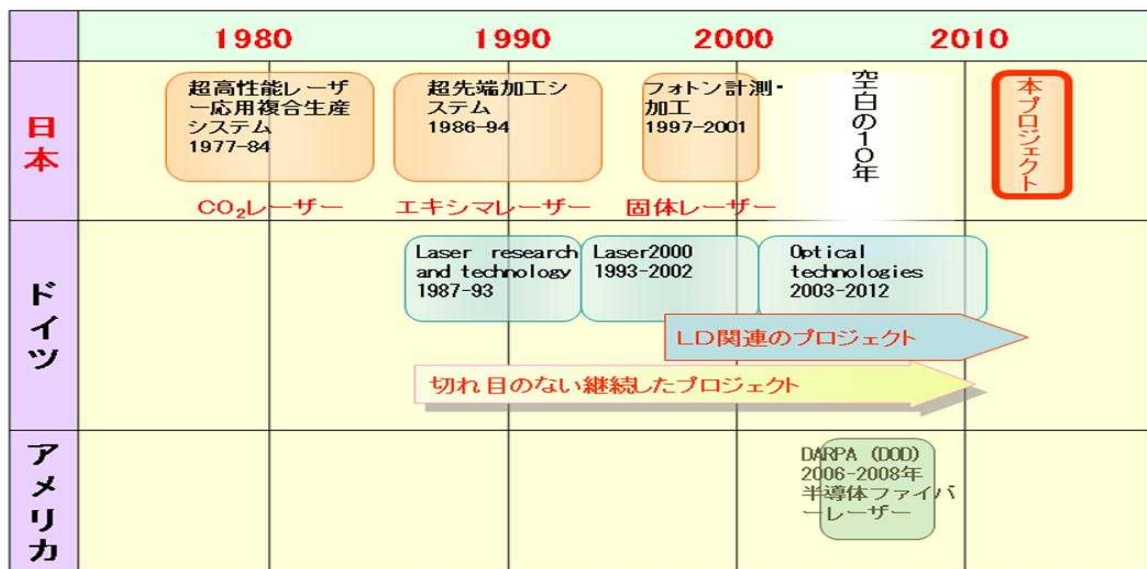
| | 1980 | 1990 | 2000 | 2010 |
|---|---|---|---|---|
| 日本 | 超高性能レーザー応用複合生産システム 1977-84<br>$CO_2$レーザー | 超先端加工システム 1986-94<br>エキシマレーザー | フォトン計測・加工 1997-2001<br>固体レーザー<br>空白の10年 | 本プロジェクト |
| ドイツ | | Laser research and technology 1987-93 | Laser2000 1993-2002 | Optical technologies 2003-2012 |
| アメリカ | | | DARPA (DOD) 2006-2008年 半導体ファイバーレーザー | |

LD関連のプロジェクト

切れ目のない継続したプロジェクト